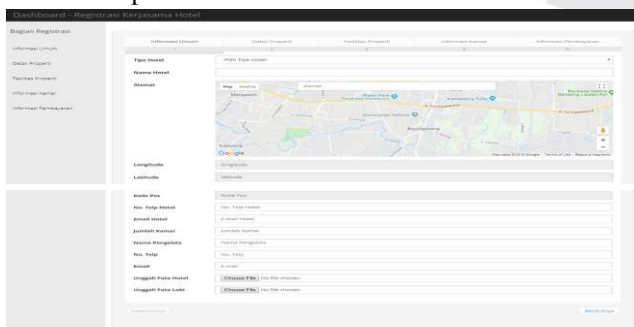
Dashboard - Registrasi Kerjasama Hotel

Bagian Registrasi

Informasi Umum

Detail Properti

Fasilitas Properti

Informasi Kamar

Informasi Pembayaran

Informasi Umum | Detail Properti | Fasilitas Properti | Informasi Kamar | Informasi Pembayaran

Tipe Hotel -Pilih Tipe Hotel-

Nama Hotel

Alamat

Map Satelit

Alamat

Marigowoh

Water Park

Kampoeng Tulip

Bojongsoang

Google

Longitude Longitude

Latitude Latitude

Kode Pos Kode Pos

No. Telp Hotel No. Telp Hotel

Email Hotel E-mail Hotel

Jumlah Kamar Jumlah Kamar

Nama Pengelola Nama Pengelola

No. Telp No. Telp

Email E-mail

Unggah Foto Hotel Choose File No file chosen

Unggah Foto Lobi Choose File No file chosen

Sebelumnya

Berikutnya